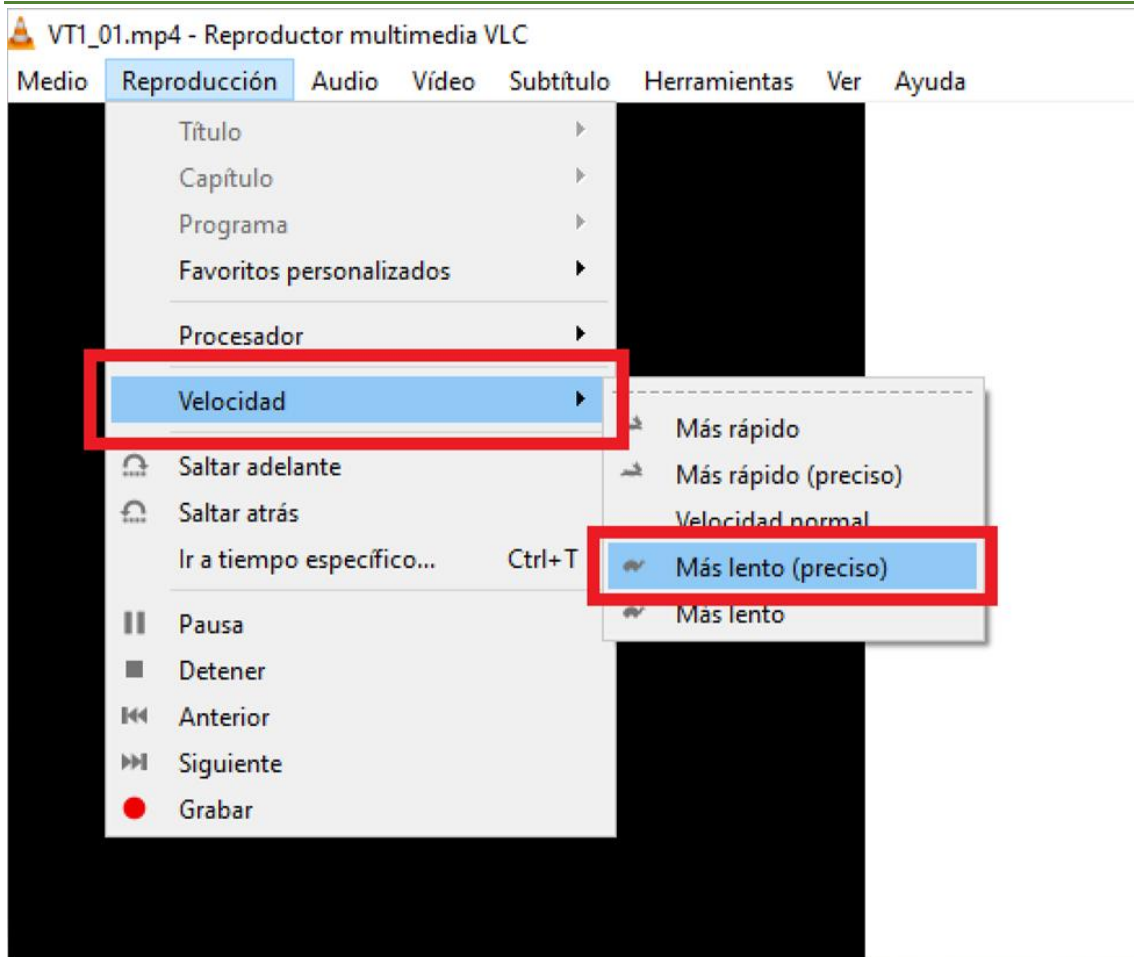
VT1_01.mp4 - Reproductor multimedia VLC

Medio Reproducción Audio Vídeo Subtítulo Herramientas Ver Ayuda

Título
Capítulo
Programa
Favoritos personalizados
Procesador
Velocidad
Saltar adelante
Saltar atrás
Ir a tiempo específico... Ctrl+T
Pausa
Detener
Anterior
Siguiente
Grabar

Más rápido
Más rápido (preciso)
Velocidad normal
Más lento (preciso)
Más lento